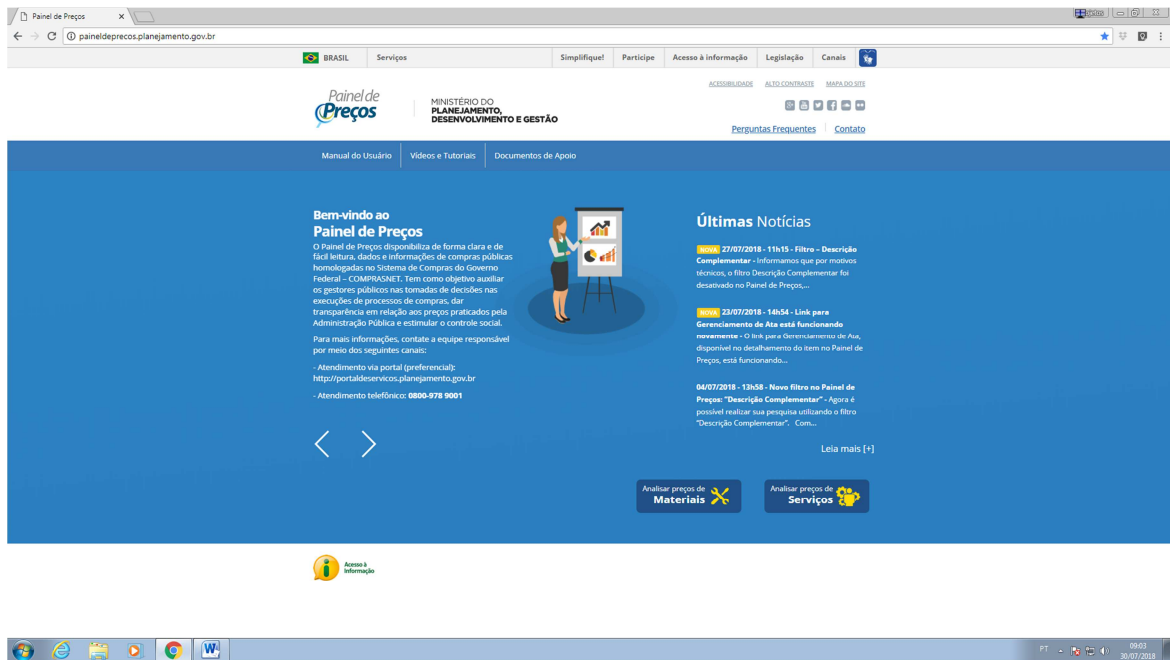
Painel de Preços ×

paineldeprecos.planejamento.gov.br

BRASIL Serviços Simplifique! Participe Acesso à informação Legislação Canais

Painel de Preços

MINISTÉRIO DO PLANEJAMENTO, DESENVOLVIMENTO E GESTÃO

ACESSIBILIDADE ALTO CONTRASTE MAPA DO SITE

Perguntas Frequentes Contato

Manual do Usuário Vídeos e Tutoriais Documentos de Apoio

Bem-vindo ao
Painel de Preços

O Painel de Preços disponibiliza de forma clara e de fácil leitura, dados e informações de compras públicas homologadas no Sistema de Compras do Governo Federal – COMPRASNET. Tem como objetivo auxiliar os gestores públicos nas tomadas de decisões nas execuções de processos de compras, dar transparência em relação aos preços praticados pela Administração Pública e estimular o controle social.

Para mais informações, contate a equipe responsável por meio dos seguintes canais:

- Atendimento via portal (preferencial): http://portaldeservicos.planejamento.gov.br

- Atendimento telefônico: 0800-978 9001

Últimas Notícias

NOVA 27/07/2018 - 11h15 - Filtro – Descrição Complementar - Informamos que por motivos técnicos, o filtro Descrição Complementar foi desativado no Painel de Preços,...

NOVA 23/07/2018 - 14h54 - Link para Gerenciamento de Ata está funcionando novamente - O link para Gerenciamento de Ata, disponível no detalhamento do item no Painel de Preços, está funcionando...

04/07/2018 - 13h58 - Novo filtro no Painel de Preços: "Descrição Complementar" - Agora é possível realizar sua pesquisa utilizando o filtro "Descrição Complementar". Com...

Leia mais [+]

Analisar preços de Materiais

Analisar preços de Serviços

Acesso à Informação

PT 09:03 30/07/2018